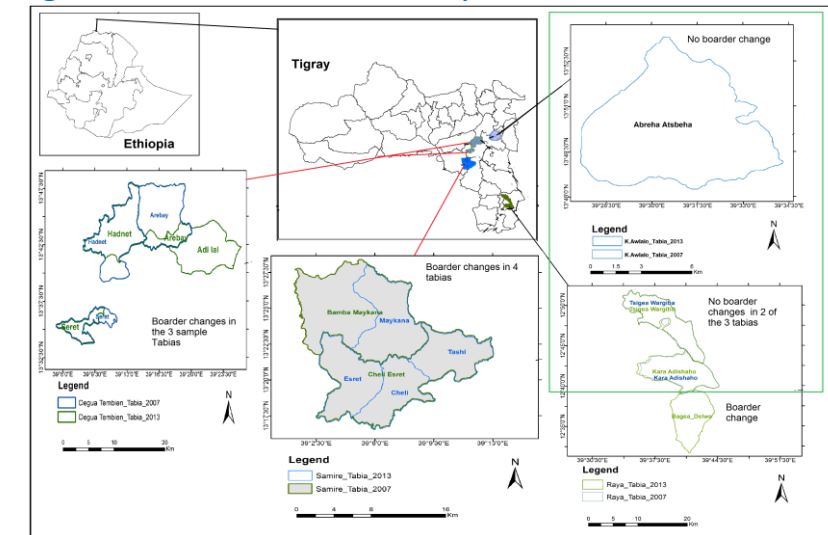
Ethiopia

Tigray

No boarder change

Abreha Atsbeha

13°52'0"N
13°48'0"N
13°46'0"N

39°28'30"E 39°30'0"E 39°31'30"E 39°33'0"E 39°34'30"E

N

Legend

K.Awlalo_Tabia_2013

K.Awlalo_Tabia_2007

0 1.5 3 6 Km

Hadnet

Arebay

Hadnet

Arebay

Adi lal

Eseret

Boarder changes in the 3 sample Tabias

39°6'0"E 39°9'0"E 39°12'0"E 39°15'0"E 39°18'0"E 39°21'0"E

Legend

Degua Tembien_Tabia_2007

Degua Tembien_Tabia_2013

0 5 10 20 Km

N

Boarder changes in 4 tabias

Bamba Maykana

Maykana

Tashi

Esret

Cheli Esret

Cheli

39°2'30"E 39°5'0"E 39°6'30"E 39°11'0"E

Legend

Samire_Tabia_2013

Samire_Tabia_2007

0 4 8 16 Km

N

No boarder changes in 2 of the 3 tabias

Tsigea Wargiba
Tsigea Wargiba

Kara Adishaho
Kara Adishaho

Bagea_Debeq

Boarder change

39°30'30"E 39°37'30"E 39°44'30"E 39°51'30"E

Legend

Raya_Tabia_2013

Raya_Tabia_2007

0 5 10 20 Km

N